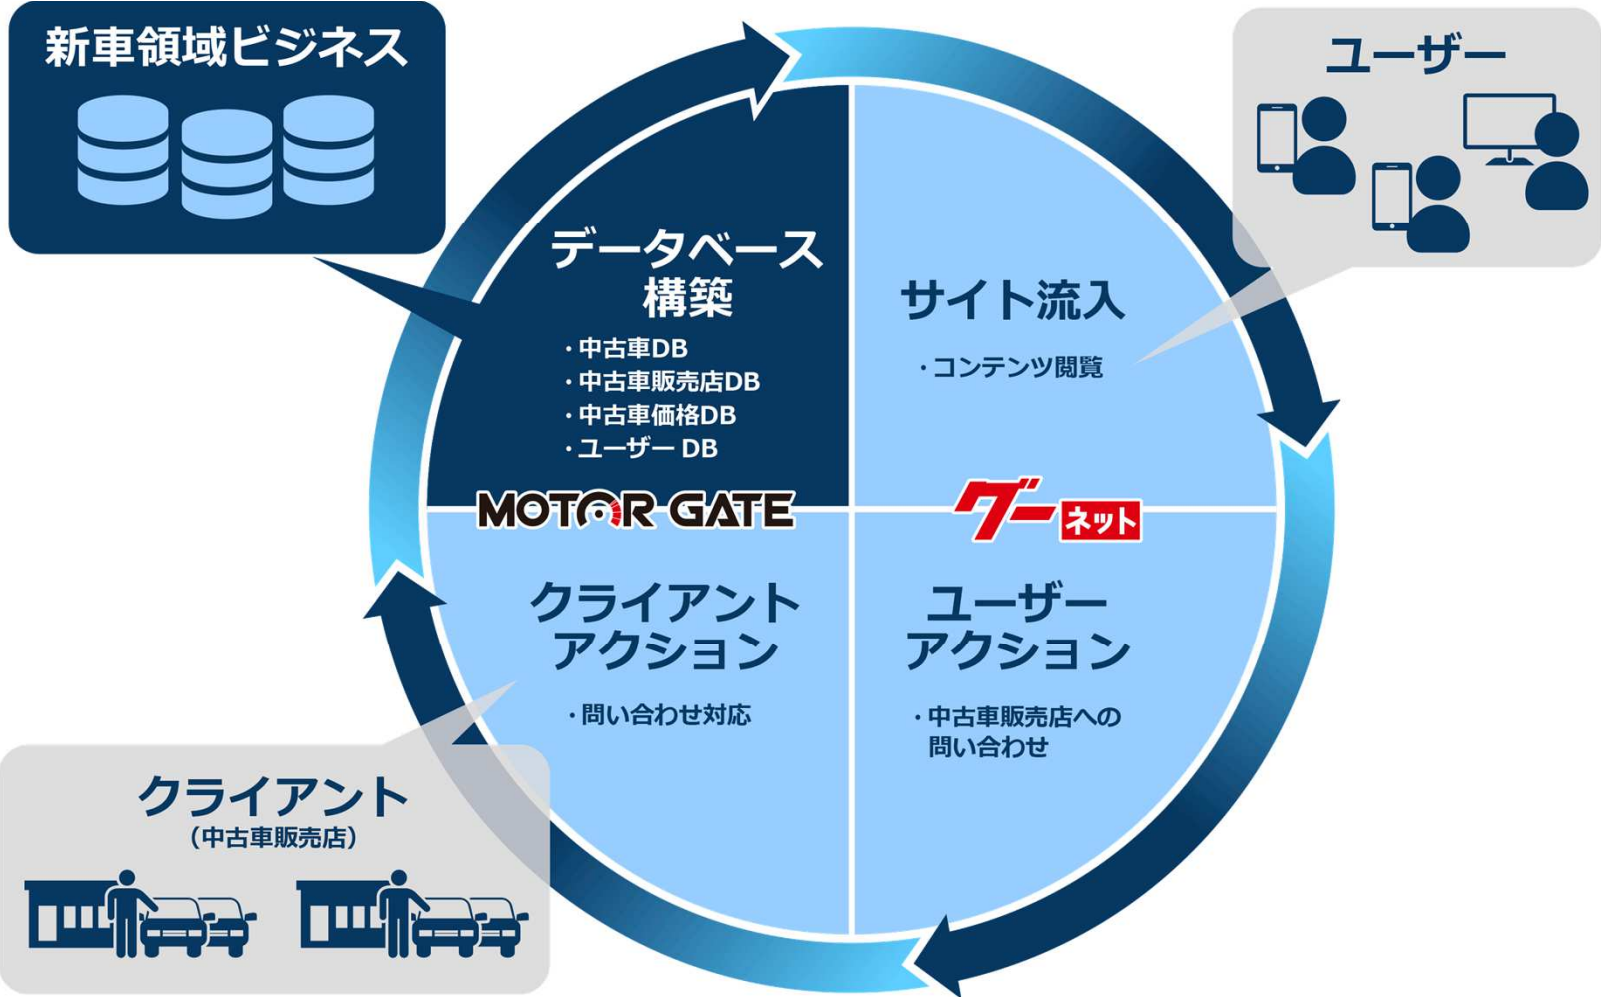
新車領域ビジネス

ユーザー

データベース構築

・中古車DB
・中古車販売店DB
・中古車価格DB
・ユーザー DB

サイト流入

・コンテンツ閲覧

MOTOR GATE

グーネット

クライアントアクション

・問い合わせ対応

ユーザーアクション

・中古車販売店への問い合わせ

クライアント
(中古車販売店)